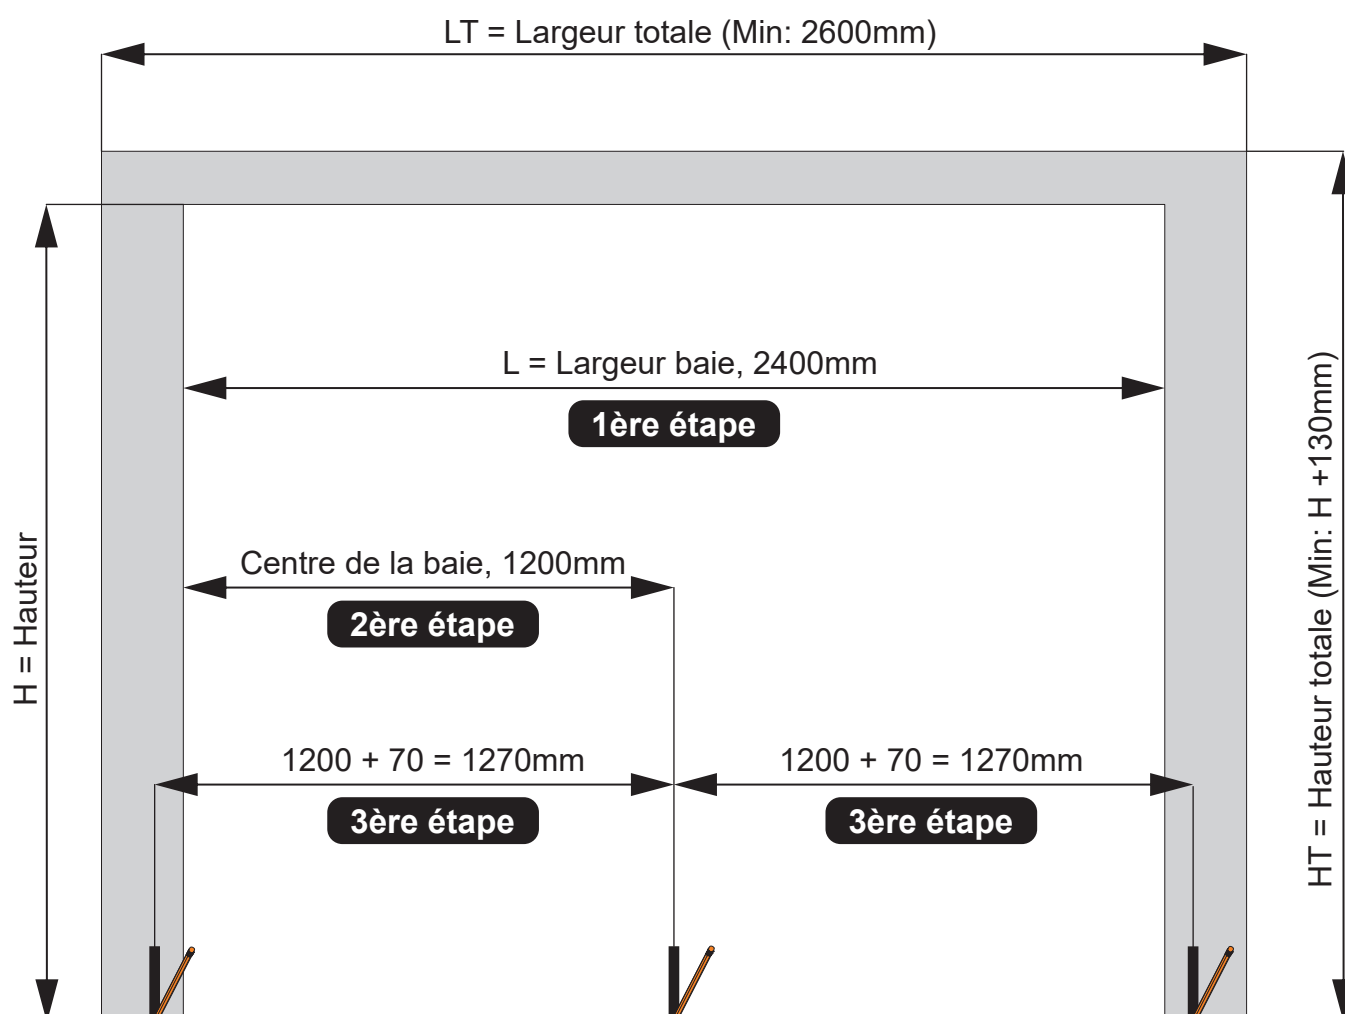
LT = Largeur totale (Min: 2600mm)

H = Hauteur

L = Largeur baie, 2400mm

1ère étape

Centre de la baie, 1200mm

2ère étape

1200 + 70 = 1270mm

3ère étape

1200 + 70 = 1270mm

3ère étape

HT = Hauteur totale (Min: H +130mm)